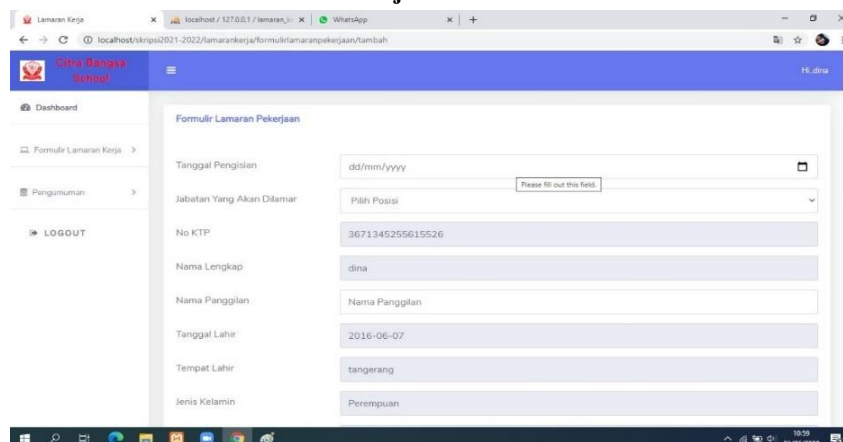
Lamaran Kerja
localhost / 127.0.0.1 / lamaran_k
WhatsApp
localhost/skripsi2021-2022/lamarankerja/formulirlamaranpekerjaan/tambah

Citra Bangsa School
Hi, dina

Dashboard
Formulir Lamaran Kerja
Pengumuman
LOGOUT

Formulir Lamaran Pekerjaan

Tanggal Pengisian
dd/mm/yyyy
Please fill out this field.
Jabatan Yang Akan Dilamar
Pilih Posisi
No KTP
3671345255615526
Nama Lengkap
dina
Nama Panggilan
Nama Panggilan
Tanggal Lahir
2016-06-07
Tempat Lahir
tangerang
Jenis Kelamin
Perempuan

18:59